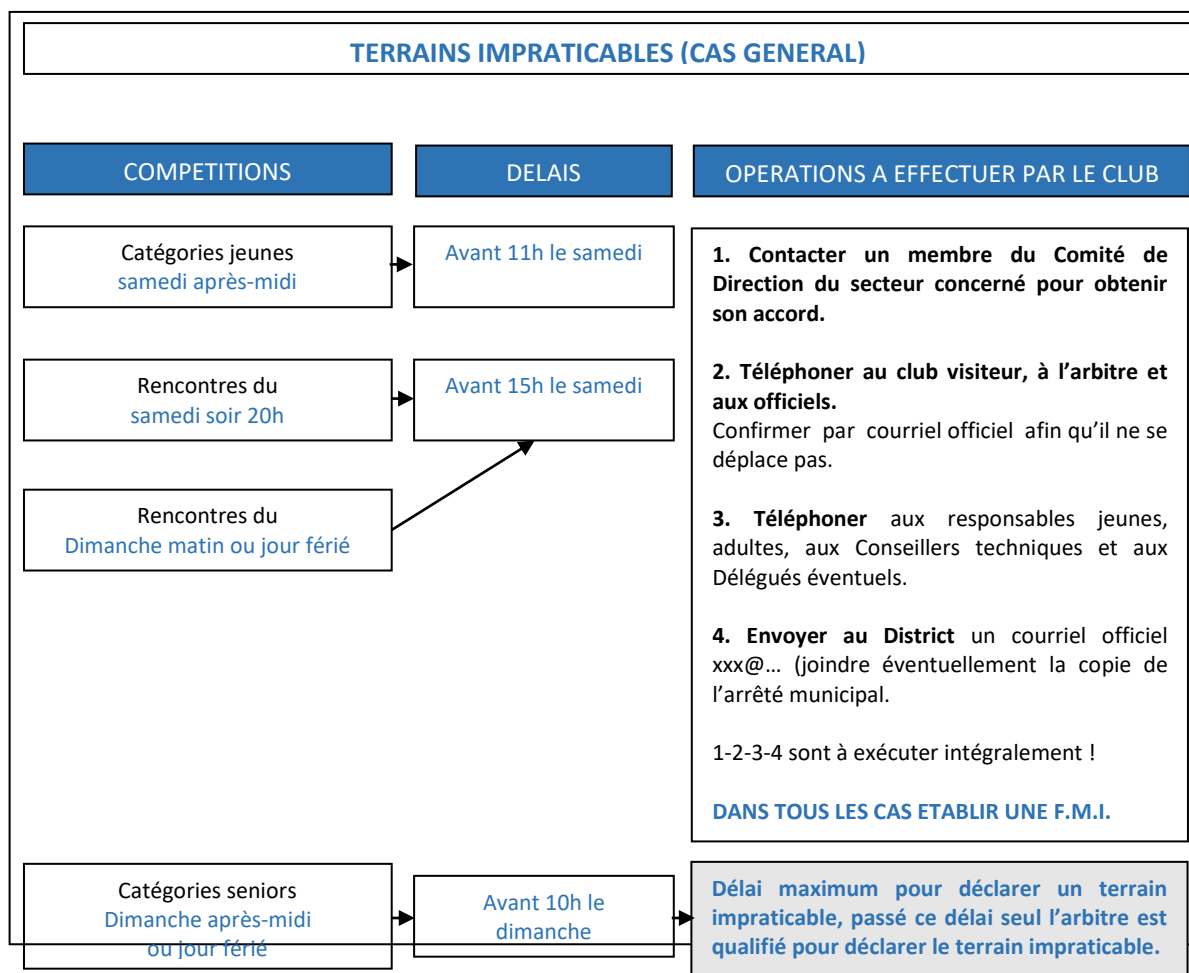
TERRAINS IMPRATICABLES (CAS GENERAL)

COMPETITIONS

DELAIS

OPERATIONS A EFFECTUER PAR LE CLUB

Catégories jeunes
samedi après-midi

Avant 11h le samedi

Rencontres du
samedi soir 20h

Avant 15h le samedi

Rencontres du
Dimanche matin ou jour férié

1. Contacter un membre du Comité de Direction du secteur concerné pour obtenir son accord.

2. Téléphoner au club visiteur, à l'arbitre et aux officiels.
Confirmer par courriel officiel afin qu'il ne se déplace pas.

3. Téléphoner aux responsables jeunes, adultes, aux Conseillers techniques et aux Délégués éventuels.

4. Envoyer au District un courriel officiel xxx@… (joindre éventuellement la copie de l'arrêté municipal.

1-2-3-4 sont à exécuter intégralement !

DANS TOUS LES CAS ETABLIR UNE F.M.I.

Catégories seniors
Dimanche après-midi
ou jour férié

Avant 10h le dimanche

Délai maximum pour déclarer un terrain impraticable, passé ce délai seul l'arbitre est qualifié pour déclarer le terrain impraticable.